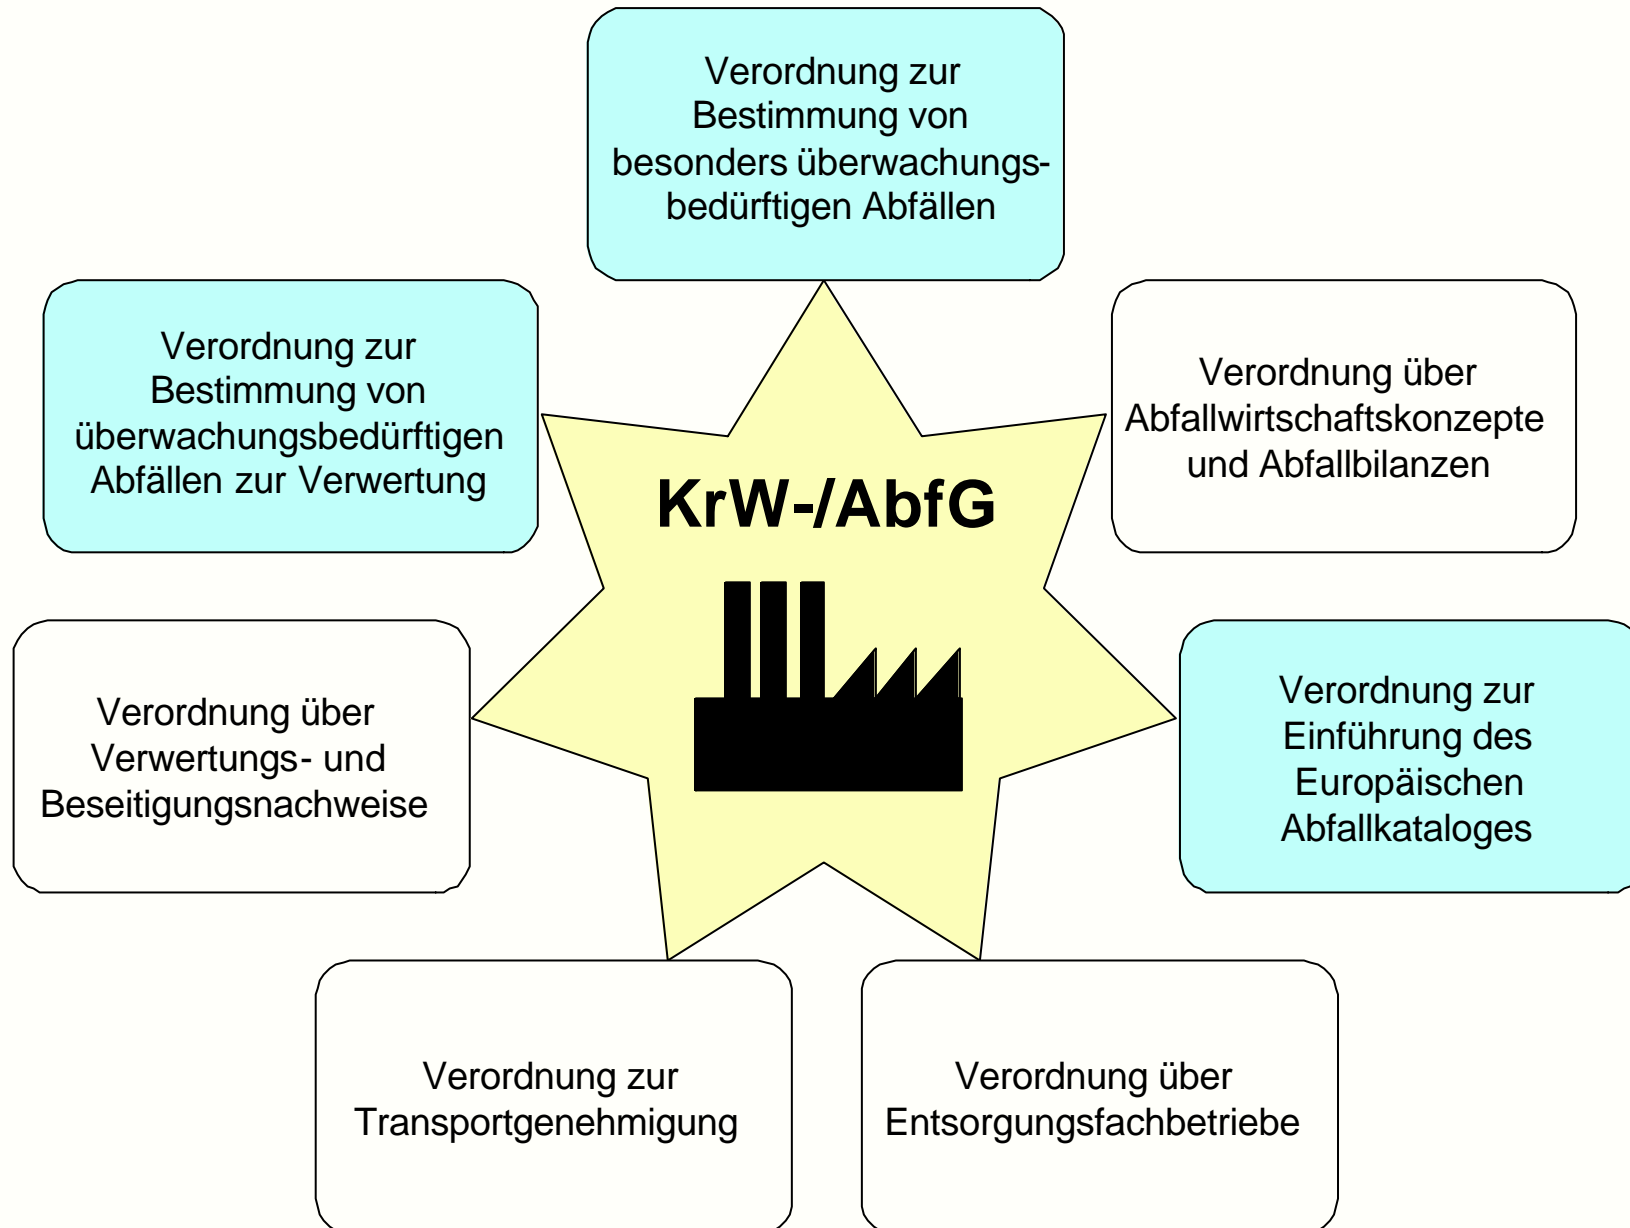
Verordnung zur Bestimmung von besonders überwachungsbedürftigen Abfällen

Verordnung zur Bestimmung von überwachungsbedürftigen Abfällen zur Verwertung

KrW-/AbfG

Verordnung über Abfallwirtschaftskonzepte und Abfallbilanzen

Verordnung über Verwertungs- und Beseitigungsnachweise

Verordnung zur Einführung des Europäischen Abfallkataloges

Verordnung zur Transportgenehmigung

Verordnung über Entsorgungsfachbetriebe